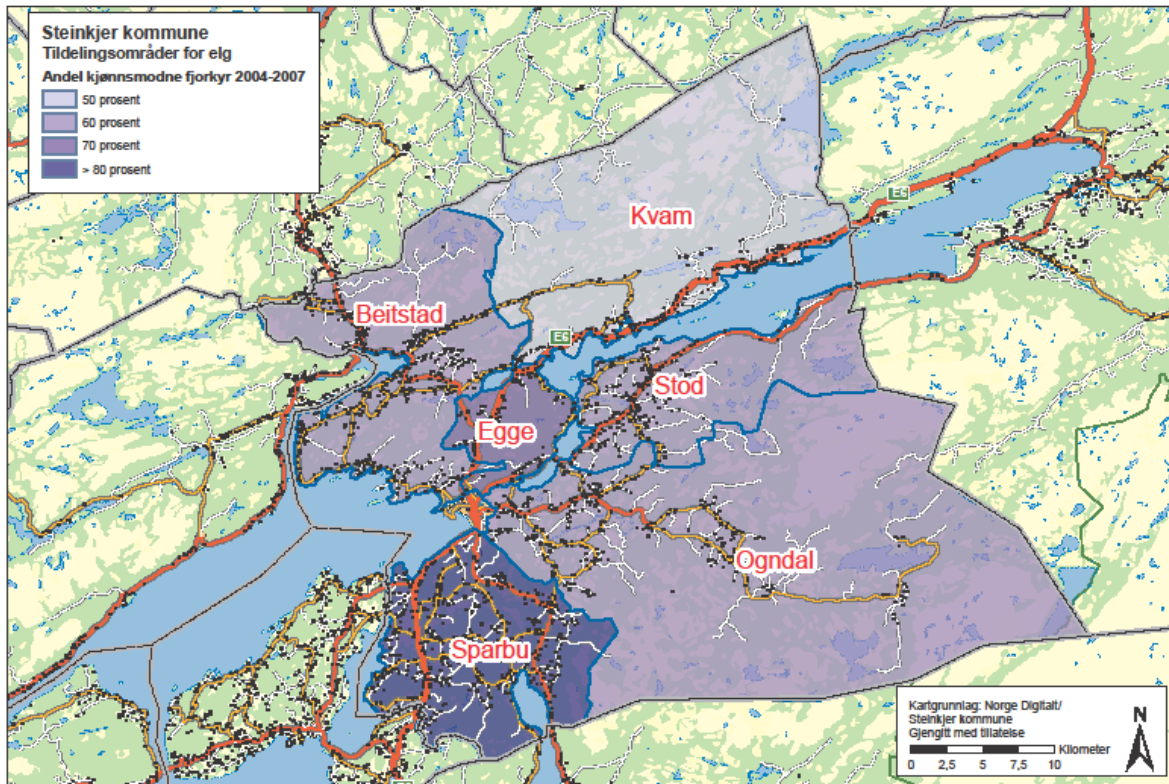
Steinkjer kommune
Tildelingsområder for elg
Andel kjønnsmodne fjorkyr 2004-2007

50 prosent
60 prosent
70 prosent
> 80 prosent

E6

Kvam

Beitstad

E6

Stod

Egge

Ogndal

Sparbu

Kartgrunnlag: Norge Digitalt/
Steinkjer kommune
Gjengitt med tillatelse

Kilometer
0 2,5 5 7,5 10

N